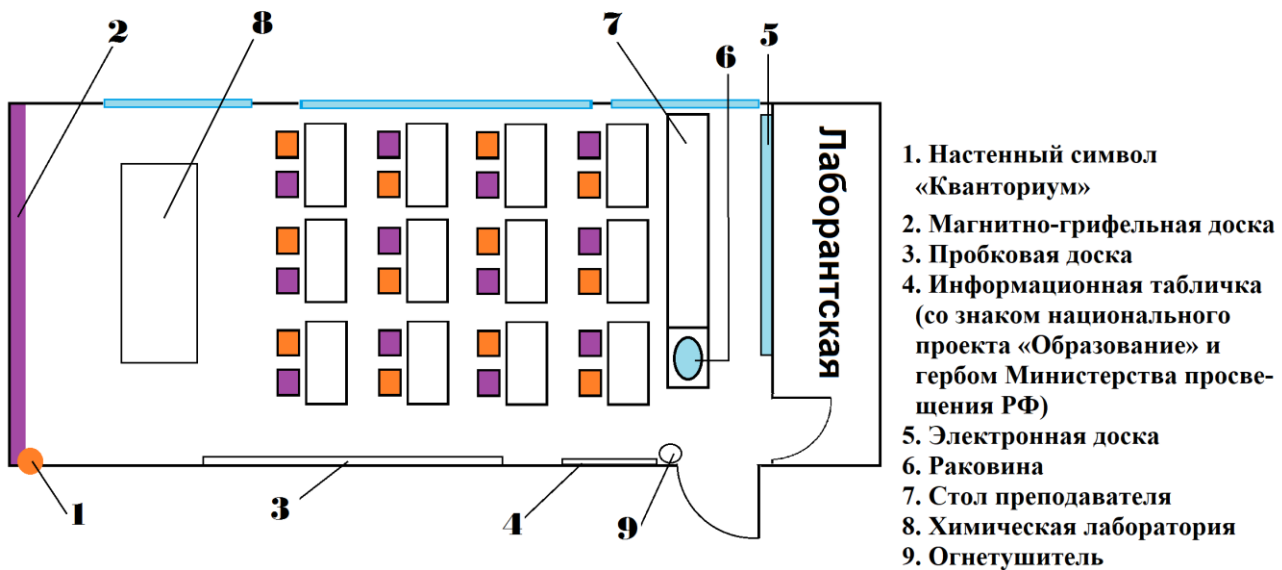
2
8
7
6
5
Лаборантская
1
3
4
9

1. Настенный символ «Кванториум»
2. Магнитно-грифельная доска
3. Пробковая доска
4. Информационная табличка (со знаком национального проекта «Образование» и гербом Министерства просвещения РФ)
5. Электронная доска
6. Раковина
7. Стол преподавателя
8. Химическая лаборатория
9. Огнетушитель